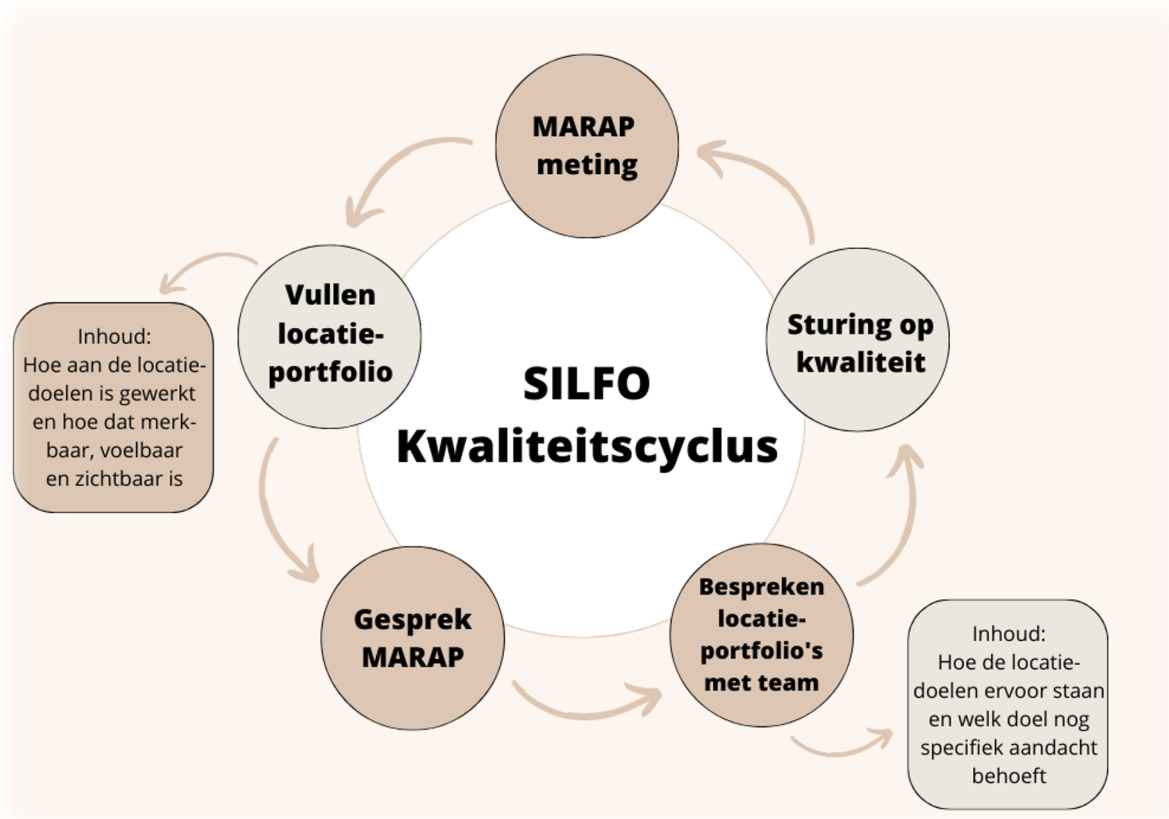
SILFO Kwaliteitscyclus

MARAP meting

Sturing op kwaliteit

Bespreken locatie-portfolio's met team

Inhoud:
Hoe de locatiedoelen ervoor staan en welk doel nog specifiek aandacht behoeft

Gesprek MARAP

Vullen locatie-portfolio

Inhoud:
Hoe aan de locatiedoelen is gewerkt en hoe dat merkbaar, voelbaar en zichtbaar is